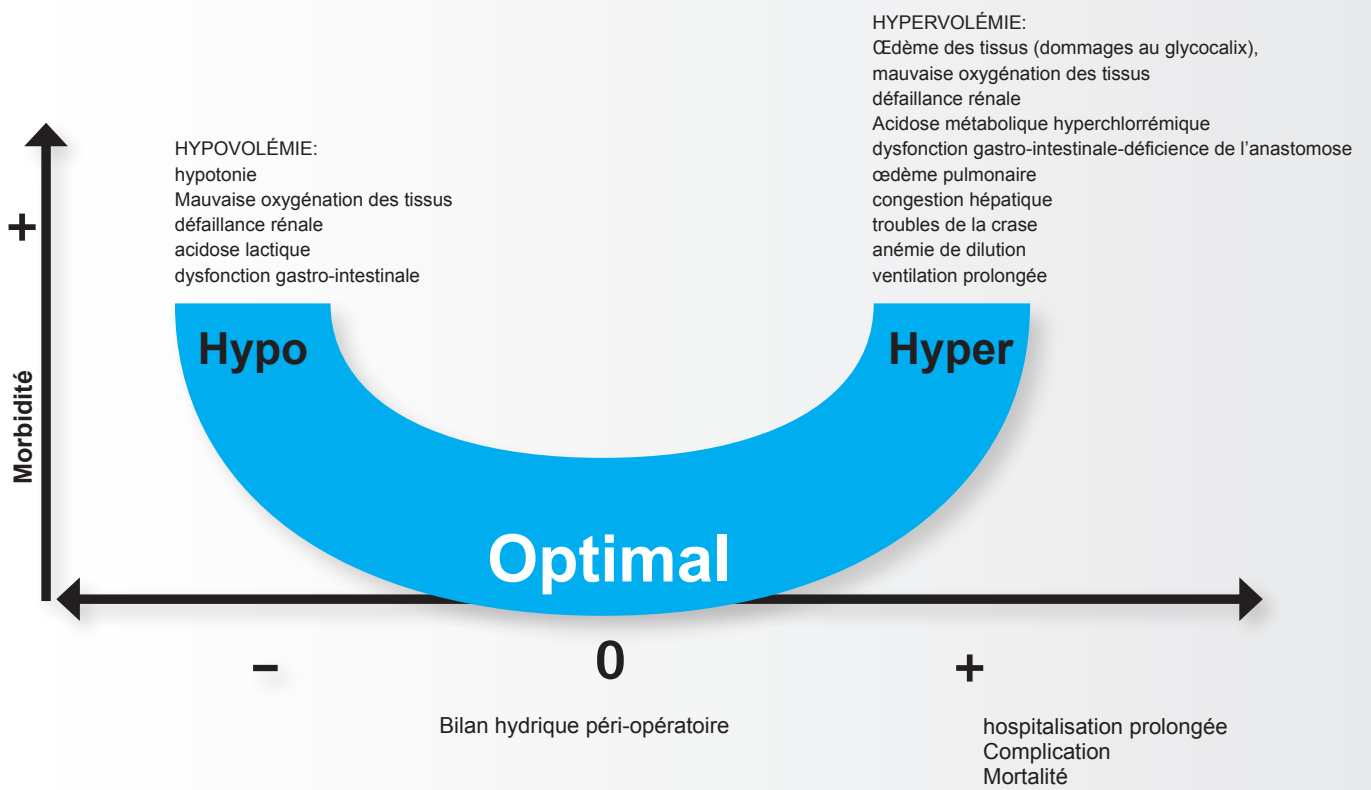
HYPERVOLÉMIE:
Œdème des tissus (dommages au glycocalix),
mauvaise oxygénation des tissus
défaillance rénale
Acidose métabolique hyperchlorrémique
dysfonction gastro-intestinale-déficience de l’anastomose
œdème pulmonaire
congestion hépatique
troubles de la crase
anémie de dilution
ventilation prolongée

HYPOVOLÉMIE:
hypotonie
Mauvaise oxygénation des tissus
défaillance rénale
acidose lactique
dysfonction gastro-intestinale

+

Morbidité

Hypo

Hyper

Optimal

–

0

+

Bilan hydrique péri-opératoire

hospitalisation prolongée
Complication
Mortalité